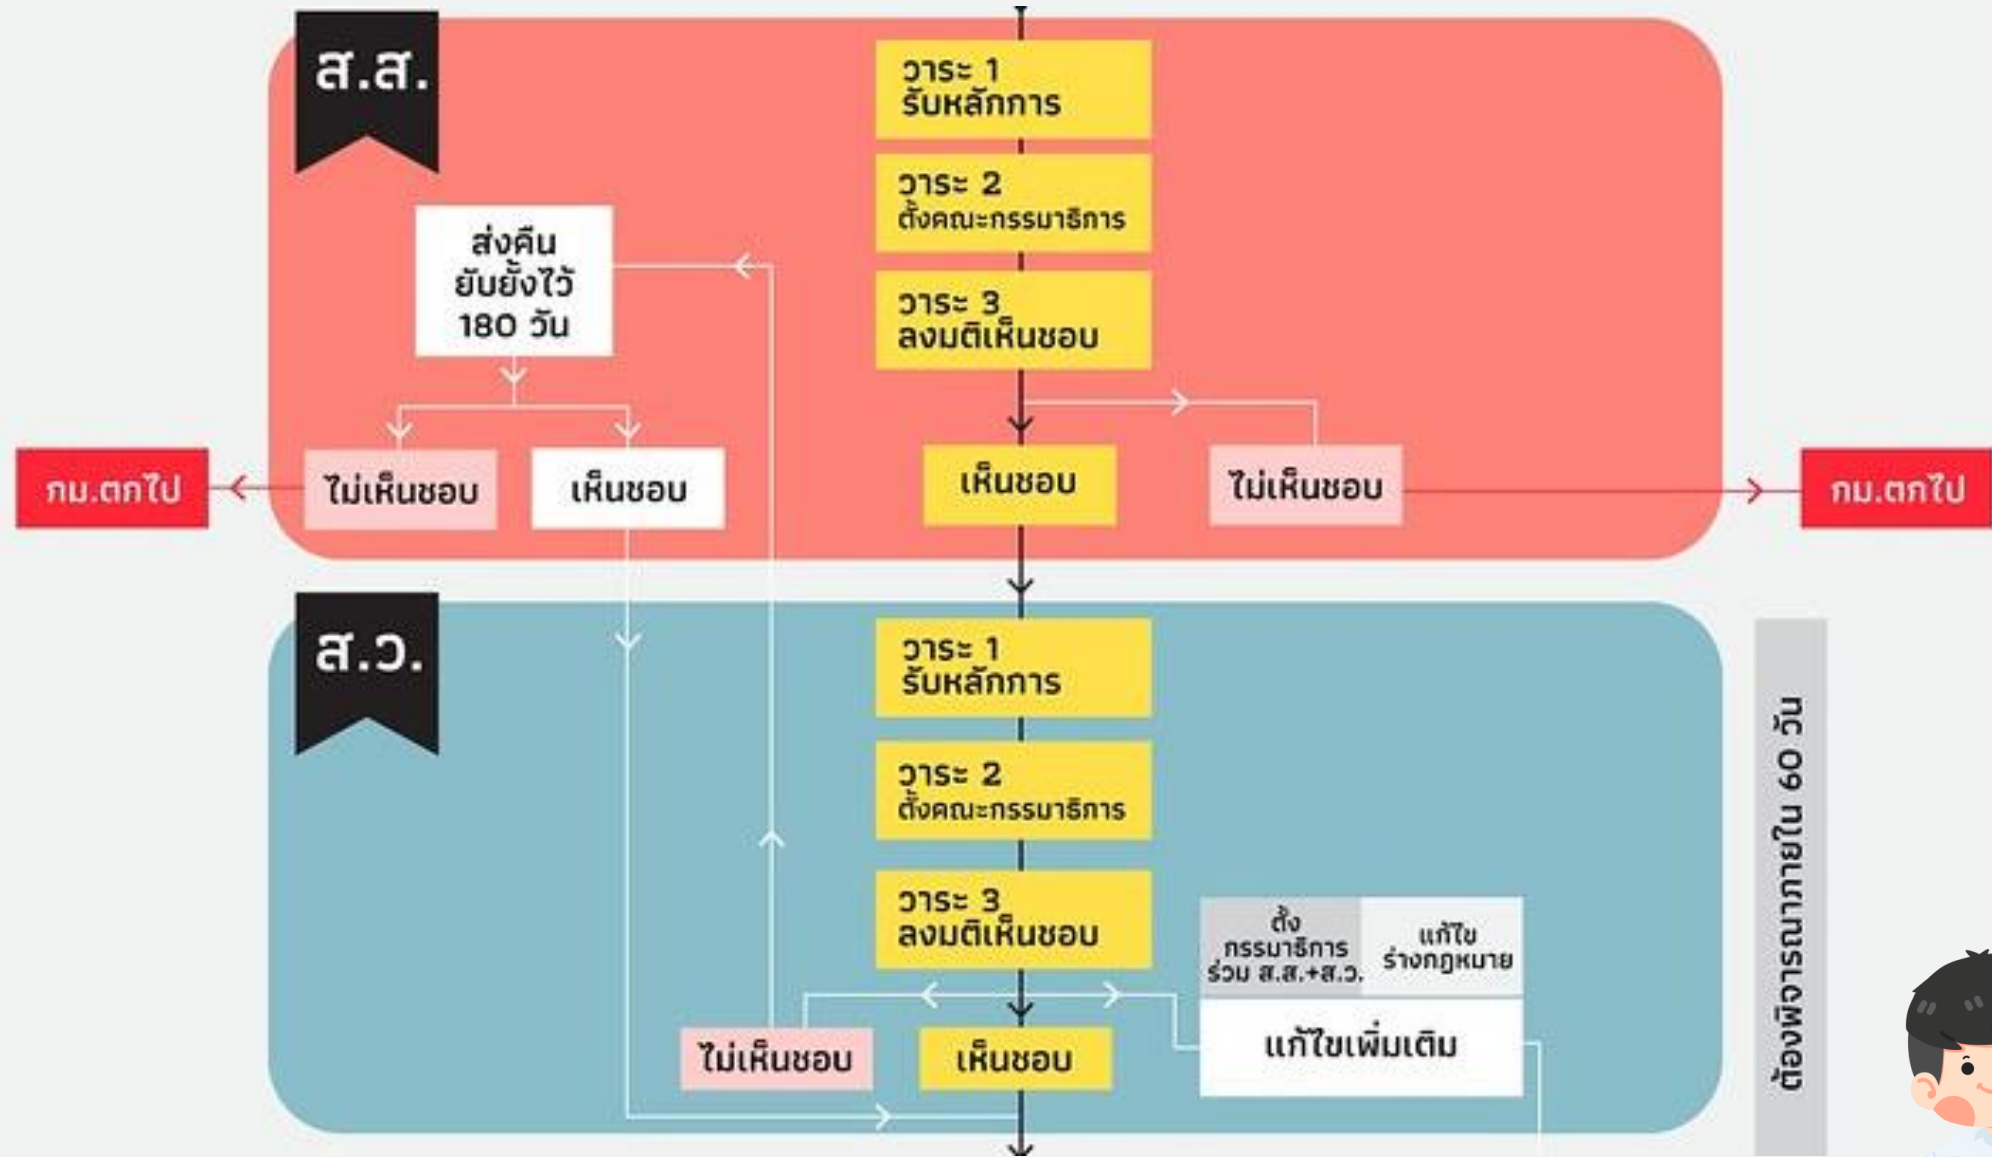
ส.ส.

วาระ 1
รับหลักการ

วาระ 2
ตั้งคณะกรรมาธิการ

วาระ 3
ลงมติเห็นชอบ

ส่งคืน
ยับยั้งไว้
180 วัน

กม.ตกไป

ไม่เห็นชอบ

เห็นชอบ

เห็นชอบ

ไม่เห็นชอบ

กม.ตกไป

ส.ว.

วาระ 1
รับหลักการ

วาระ 2
ตั้งคณะกรรมาธิการ

วาระ 3
ลงมติเห็นชอบ

ตั้ง
กรรมาธิการ
ร่วม ส.ส.+ส.ว.

แก้ไข
ร่างกฎหมาย

แก้ไขเพิ่มเติม

ไม่เห็นชอบ

เห็นชอบ

ต้องพิจารณาภายใน 60 วัน